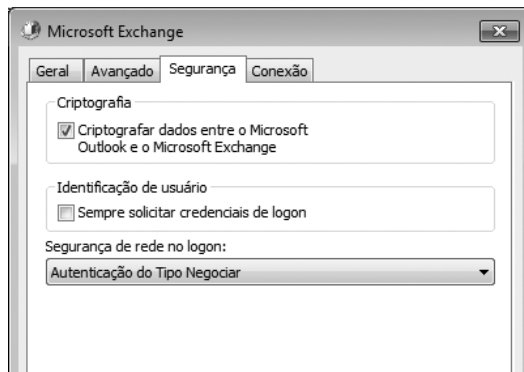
Microsoft Exchange

Geral | Avançado | Segurança | Conexão

Criptografia

Criptografar dados entre o Microsoft Outlook e o Microsoft Exchange

Identificação de usuário

Sempre solicitar credenciais de logon

Segurança de rede no logon:

Autenticação do Tipo Negociar